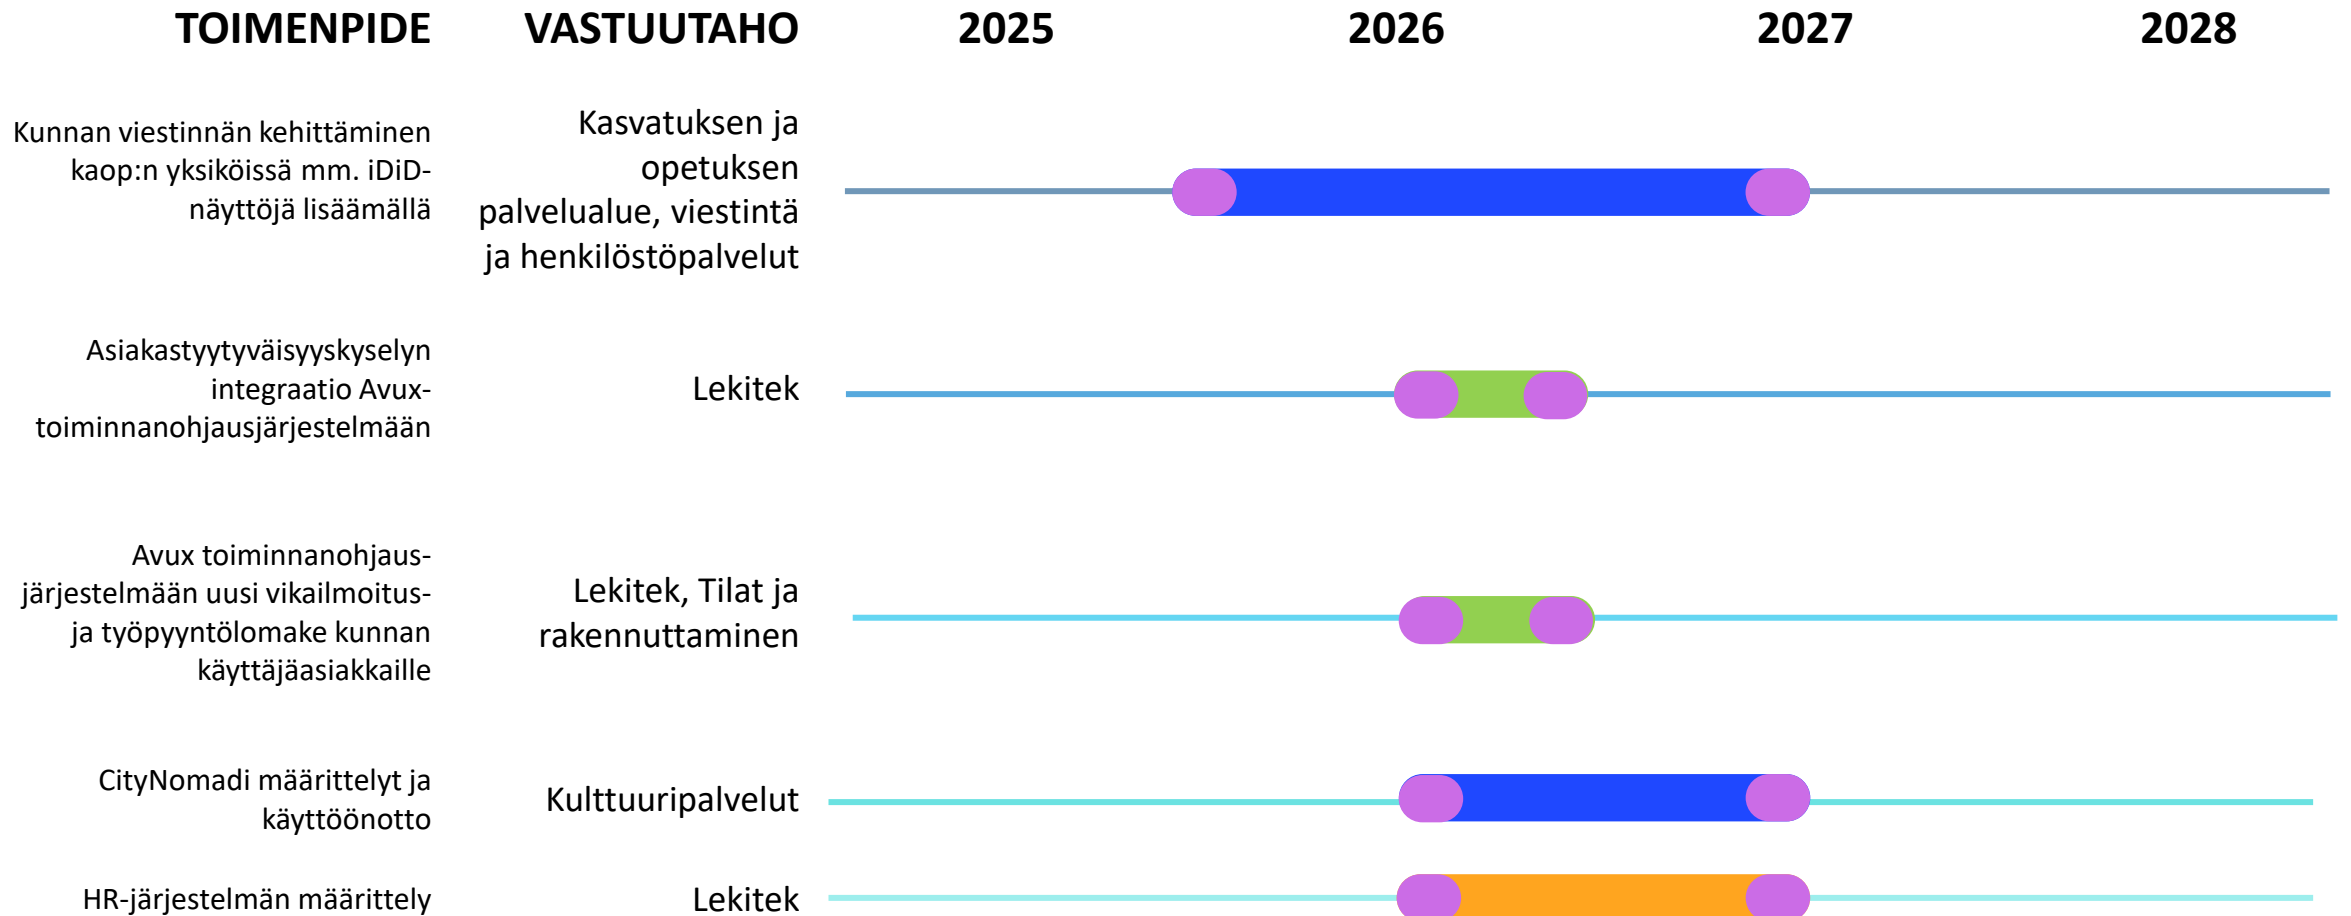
| TOIMENPIDE | VASTUUTAHO | 2025 | 2026 | 2027 | 2028 |
|---|---|---|---|---|---|
| Kunnan viestinnän kehittäminen kaop:n yksiköissä mm. iDiD-näyttöjä lisäämällä | Kasvatuksen ja opetuksen palvelualue, viestintä ja henkilöstöpalvelut | | | | |
| Asiakastyytyväisyyskyselyn integraatio Avux-toiminnanohjausjärjestelmään | Lekitek | | | | |
| Avux toiminnanohjausjärjestelmään uusi vikailmoitus- ja työpyyntölomake kunnan käyttäjäasiakkaille | Lekitek, Tilat ja rakennuttaminen | | | | |
| CityNomadi määrittelyt ja käyttöönotto | Kulttuuripalvelut | | | | |
| HR-järjestelmän määrittely | Lekitek | | | | |